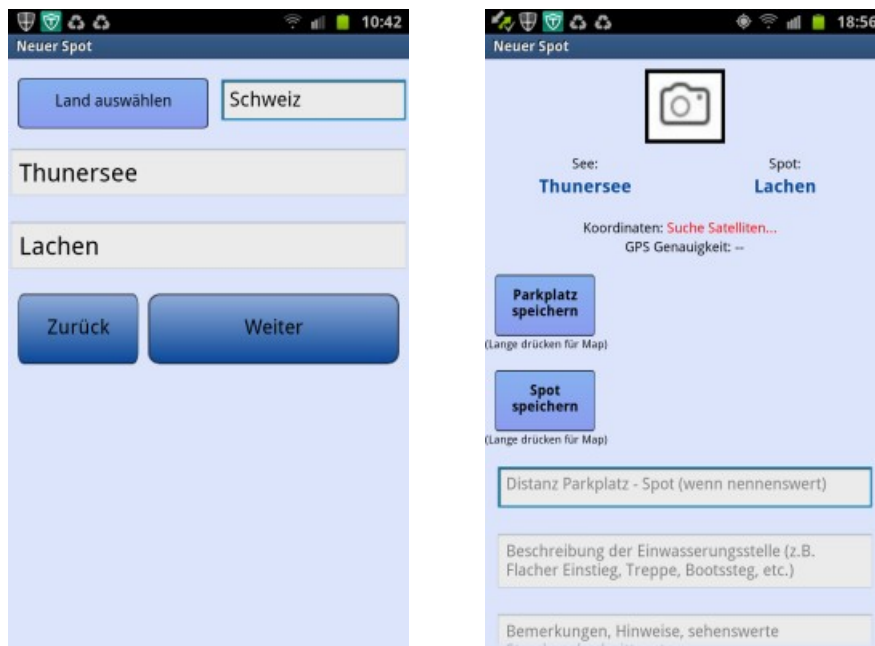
10:42
Neuer Spot

Land auswählen

Schweiz

Thunersee

Lachen

Zurück

Weiter

18:56
Neuer Spot

See:
Thunersee

Spot:
Lachen

Koordinaten: Suche Satelliten...
GPS Genauigkeit: --

Parkplatz speichern
(Lange drücken für Map)

Spot speichern
(Lange drücken für Map)

Distanz Parkplatz - Spot (wenn nennenswert)

Beschreibung der Einwasserungsstelle (z.B. Flacher Einstieg, Treppe, Bootssteg, etc.)

Bemerkungen, Hinweise, sehenswerte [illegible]